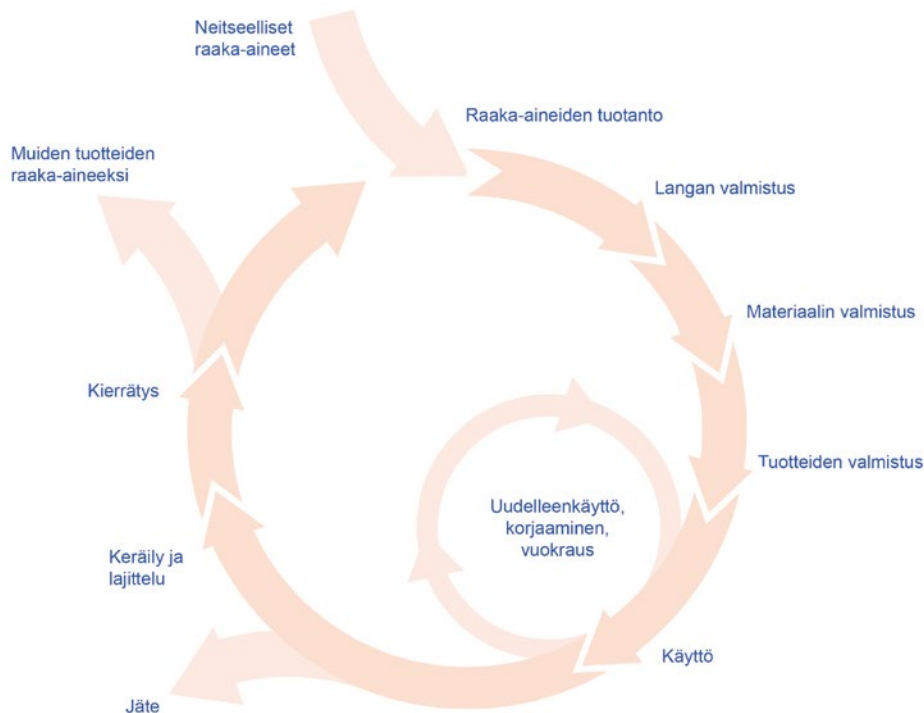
Neitseelliset raaka-aineet

Raaka-aineiden tuotanto

Langan valmistus

Materiaalin valmistus

Tuotteiden valmistus

Käyttö

Uudelleenkäyttö, korjaaminen, vuokraus

Keräily ja lajittelu

Kierrätys

Muiden tuotteiden raaka-aineeksi

Jäte